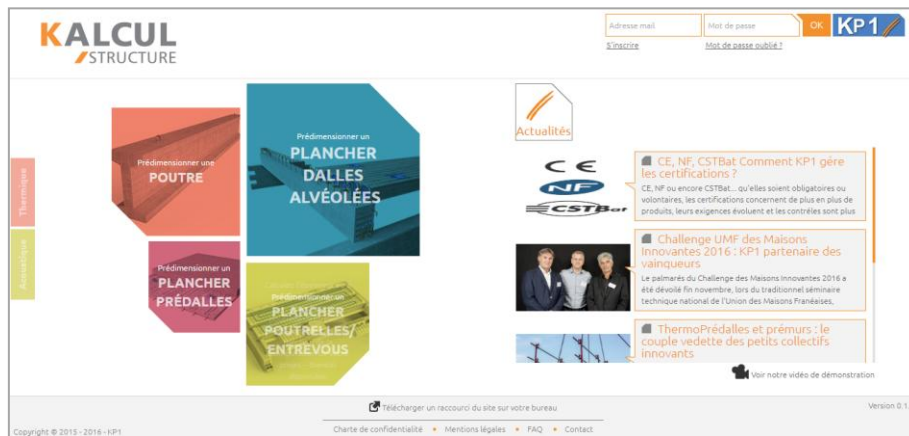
KALCUL
STRUCTURE

Adresse mail
Mot de passe
OK
KP1
S'inscrire
Mot de passe oublié ?

Thermique
Acoustique

Prédimensionner une
POUTRE

Prédimensionner un
PLANCHER
DALLES
ALVÉOLÉES

Prédimensionner un
PLANCHER
PRÉDALLES

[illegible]
Prédimensionner un
PLANCHER
POUTRELLES/
ENTREVOUS
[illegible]

Actualités

CE, NF, CSTBat Comment KP1 gère les certifications ?
CE, NF ou encore CSTBat... qu'elles soient obligatoires ou volontaires, les certifications concernent de plus en plus de produits, leurs exigences évoluent et les contrôles sont plus

Challenge UMF des Maisons Innovantes 2016 : KP1 partenaire des vainqueurs
Le palmarès du Challenge des Maisons Innovantes 2016 a été dévoilé fin novembre, lors du traditionnel séminaire technique national de l'Union des Maisons Françaises,

ThermoPrédalles et prémurs : le couple vedette des petits collectifs innovants

Voir notre vidéo de démonstration

Télécharger un raccourci du site sur votre bureau

Version 0.1.

Copyright © 2015 - 2016 - KP1

Charte de confidentialité • Mentions légales • FAQ • Contact